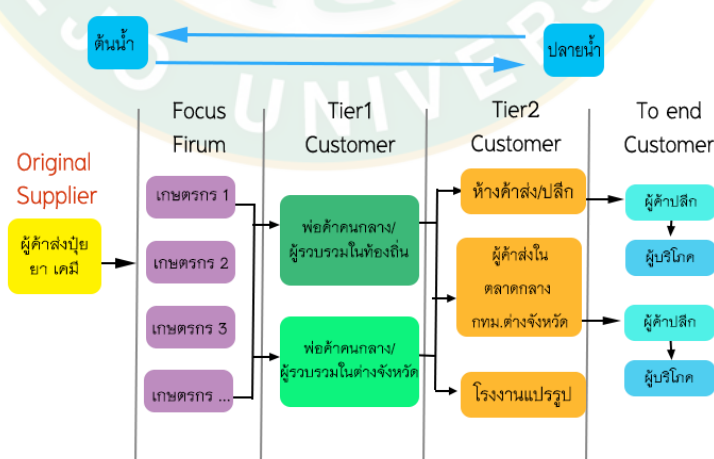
ต้นน้ำ

ปลายน้ำ

Focus Firum

Tier1 Customer

Tier2 Customer

To end Customer

Original Supplier

ผู้ค้าส่งปุ๋ย ยา เคมี

เกษตรกร 1

เกษตรกร 2

เกษตรกร 3

เกษตรกร ...

พ่อค้าคนกลาง/ผู้รวบรวมในท้องถิ่น

พ่อค้าคนกลาง/ผู้รวบรวมในต่างจังหวัด

ห้างค้าส่ง/ปลีก

ผู้ค้าส่งในตลาดกลาง กทม.ต่างจังหวัด

โรงงานแปรรูป

ผู้ค้าปลีก

ผู้บริโภค

ผู้ค้าปลีก

ผู้บริโภค